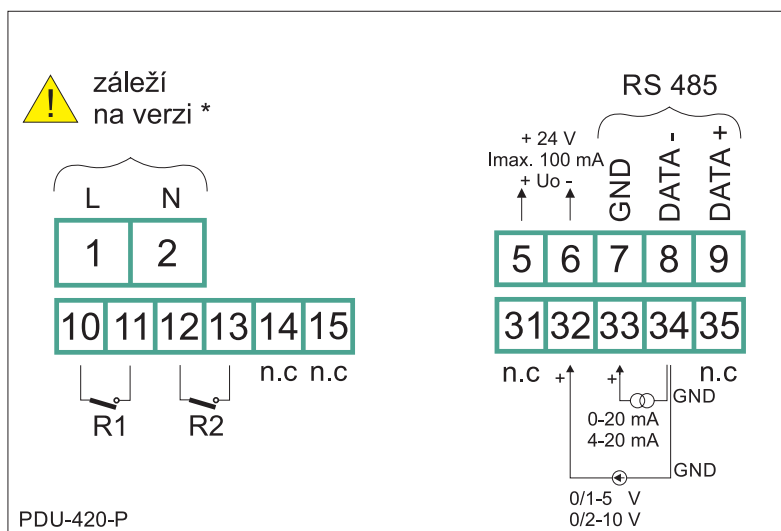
záleží na verzi *

L N

1 2

10 11 12 13 14 15

n.c n.c

R1 R2

RS 485

+ 24 V
Imax. 100 mA
+ Uo -

GND DATA - DATA +

5 6 7 8 9

31 32 33 34 35

n.c + + n.c

GND

0-20 mA
4-20 mA

GND

0/1-5 V
0/2-10 V

PDU-420-P